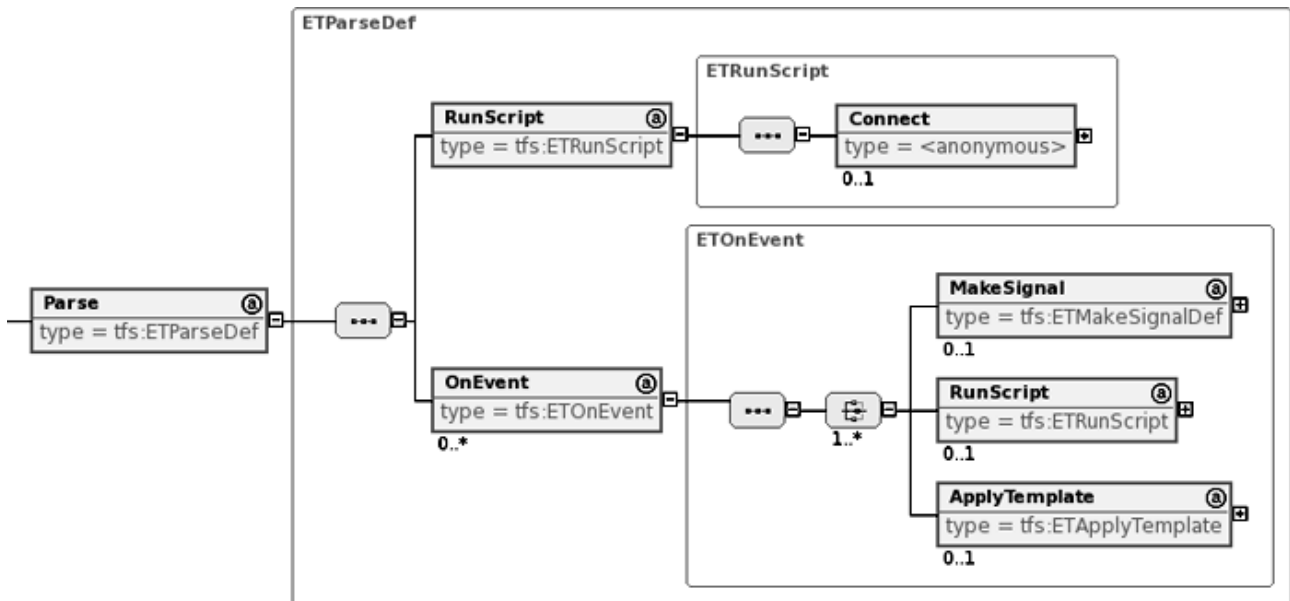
ETParseDef

ETRunScript

RunScript
type = tfs:ETRunScript

Connect
type = <anonymous>
0..1

ETOnEvent

Parse
type = tfs:ETParseDef

MakeSignal
type = tfs:ETMakeSignalDef
0..1

OnEvent
type = tfs:ETOnEvent
0..*

1..*

RunScript
type = tfs:ETRunScript
0..1

ApplyTemplate
type = tfs:ETApplyTemplate
0..1